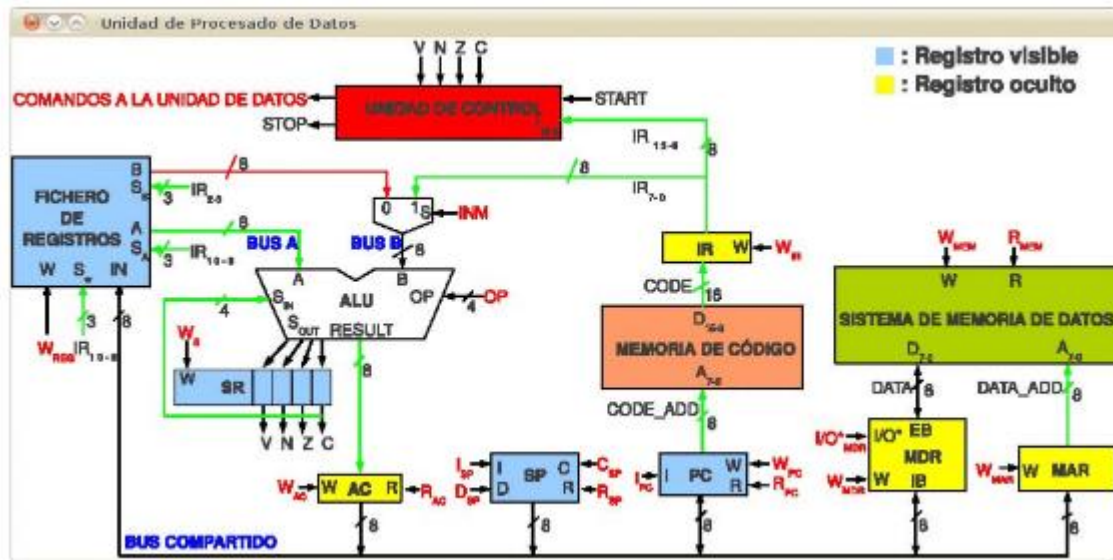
Unidad de Procesado de Datos

: Registro visible
: Registro oculto

V N Z C

COMANDOS A LA UNIDAD DE DATOS

UNIDAD DE CONTROL

START

STOP

$IR_{15-8}$

8

8

$IR_{7-0}$

8

FICHERO DE REGISTROS

B $S_B$ 3 $IR_{2-0}$

A $S_A$ 3 $IR_{10-8}$

8

W $S_W$ IN

BUS A

BUS B

0 1 S

INM

8

A B

$S_{IN}$

ALU

OP

4

OP

4

$S_{OUT}$ RESULT

IR W $W_{IR}$

CODE

16

$D_{15-0}$

MEMORIA DE CÓDIGO

$A_{7-0}$

$W_{MEM}$ $R_{MEM}$

W R

SISTEMA DE MEMORIA DE DATOS

$D_{7-0}$ $A_{7-0}$

DATA 8

DATA_ADD 8

$W_{REG}$ $IR_{10-8}$ 3 8

$W_S$

W SR

V N Z C

8

CODE_ADD

8

$I_{SP}$ $D_{SP}$ I D SP C R $C_{SP}$ $R_{SP}$

$I_{PC}$ I PC W R $W_{PC}$ $R_{PC}$

$I/O^*_{MDR}$ $I/O^*$ EB MDR

$W_{MDR}$ W IB

$W_{MAR}$ W MAR

$W_{AC}$ W AC R $R_{AC}$

8 8 8 8 8

BUS COMPARTIDO